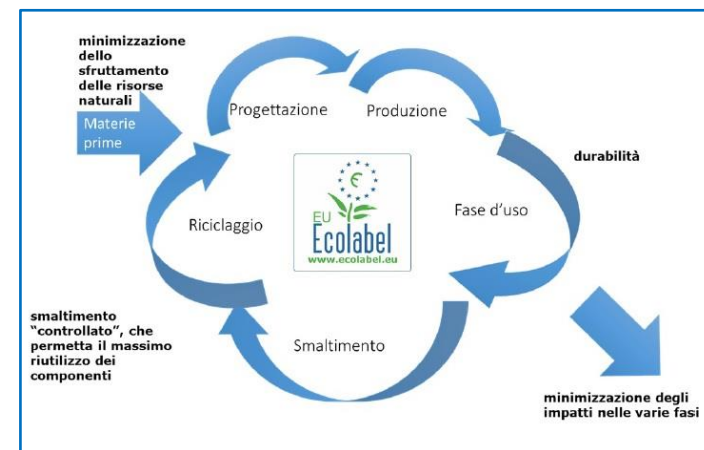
minimizzazione dello sfruttamento delle risorse naturali

Materie prime

Progettazione

Produzione

durabilità

Fase d'uso

Riciclaggio

€

EU Ecolabel
www.ecolabel.eu

Smaltimento

smaltimento "controllato", che permetta il massimo riutilizzo dei componenti

minimizzazione degli impatti nelle varie fasi